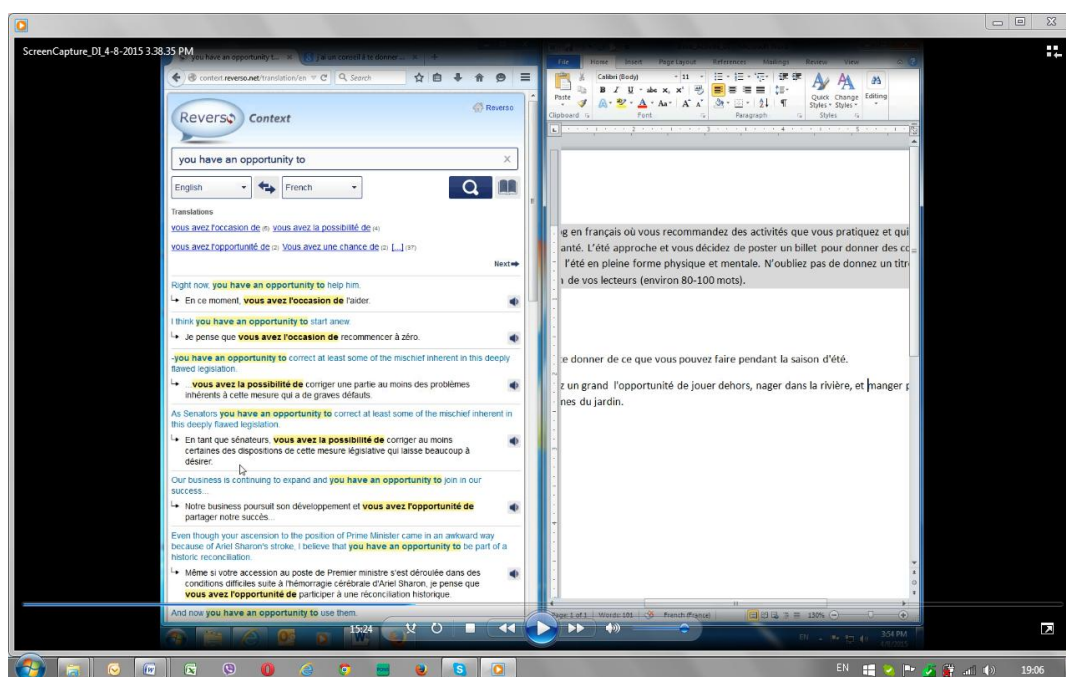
ScreenCapture_DI_4-8-2015 3.38.35 PM

you have an opportunity t...
je un conseil à te donner...

context.reverso.net/translation/en
Search

Reverso Context
Reverso

you have an opportunity to

English
French

Translations

vous avez l'occasion de (6) vous avez la possibilité de (4)

vous avez l'opportunité de (2) Vous avez une chance de (2) [...] (37)

Next

Right now, you have an opportunity to help him.

En ce moment, vous avez l'occasion de l'aider.

I think you have an opportunity to start anew.

Je pense que vous avez l'occasion de recommencer à zéro.

-you have an opportunity to correct at least some of the mischief inherent in this deeply flawed legislation.

... vous avez la possibilité de corriger une partie au moins des problèmes inhérents à cette mesure qui a de graves défauts.

As Senators you have an opportunity to correct at least some of the mischief inherent in this deeply flawed legislation.

En tant que sénateurs, vous avez la possibilité de corriger au moins certaines des dispositions de cette mesure législative qui laisse beaucoup à désirer.

Our business is continuing to expand and you have an opportunity to join in our success.

Notre business poursuit son développement et vous avez l'opportunité de partager notre succès.

Even though your ascension to the position of Prime Minister came in an awkward way because of Ariel Sharon's stroke, I believe that you have an opportunity to be part of a historic reconciliation.

Même si votre accession au poste de Premier ministre s'est déroulée dans des conditions difficiles suite à l'hémorragie cérébrale d'Ariel Sharon, je pense que vous avez l'opportunité de participer à une réconciliation historique.

And now you have an opportunity to use them.

File Home Insert Page Layout References Mailings Review View

Paste
Calibri (Body) 11
Quick Styles Change Styles Editing
Clipboard Font Paragraph Styles

g en français où vous recommandez des activités que vous pratiquez et qui
anté. L'été approche et vous décidez de poster un billet pour donner des co
l'été en pleine forme physique et mentale. N'oubliez pas de donnez un titr
de vos lecteurs (environ 80-100 mots).

e donner de ce que vous pouvez faire pendant la saison d'été.

z un grand l'opportunité de jouer dehors, nager dans la rivière, et manger
nes du jardin.

Page: 1 of 1 Words: 101 French (France) 130%

15:24

EN 3:54 PM

EN 19:06